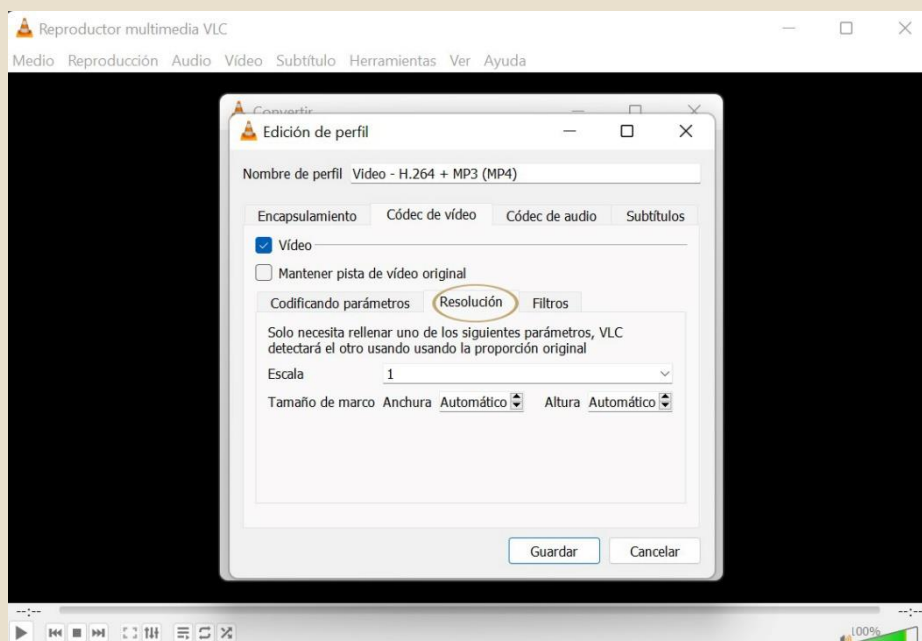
Reproductor multimedia VLC

Medio Reproducción Audio Vídeo Subtítulo Herramientas Ver Ayuda

Convertir

Edición de perfil

Nombre de perfil Video - H.264 + MP3 (MP4)

Encapsulamiento Códec de vídeo Códec de audio Subtítulos

Vídeo

Mantener pista de vídeo original

Codificando parámetros Resolución Filtros

Solo necesita rellenar uno de los siguientes parámetros, VLC detectará el otro usando usando la proporción original

Escala 1

Tamaño de marco Anchura Automático Altura Automático

Guardar Cancelar

--:--

--:--

100%